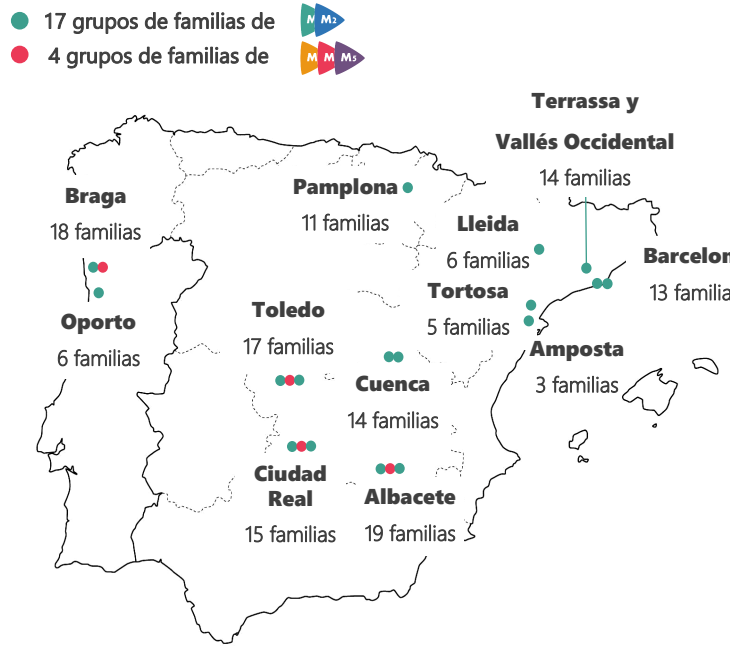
17 grupos de familias de M M2
4 grupos de familias de M M M5

Terrassa y Vallés Occidental
14 familias

Pamplona
11 familias

Braga
18 familias

Lleida
6 familias

Barcelon
13 familia

Tortosa
5 familias

Oporto
6 familias

Toledo
17 familias

Amposta
3 familias

Cuenca
14 familias

Ciudad Real
15 familias

Albacete
19 familias